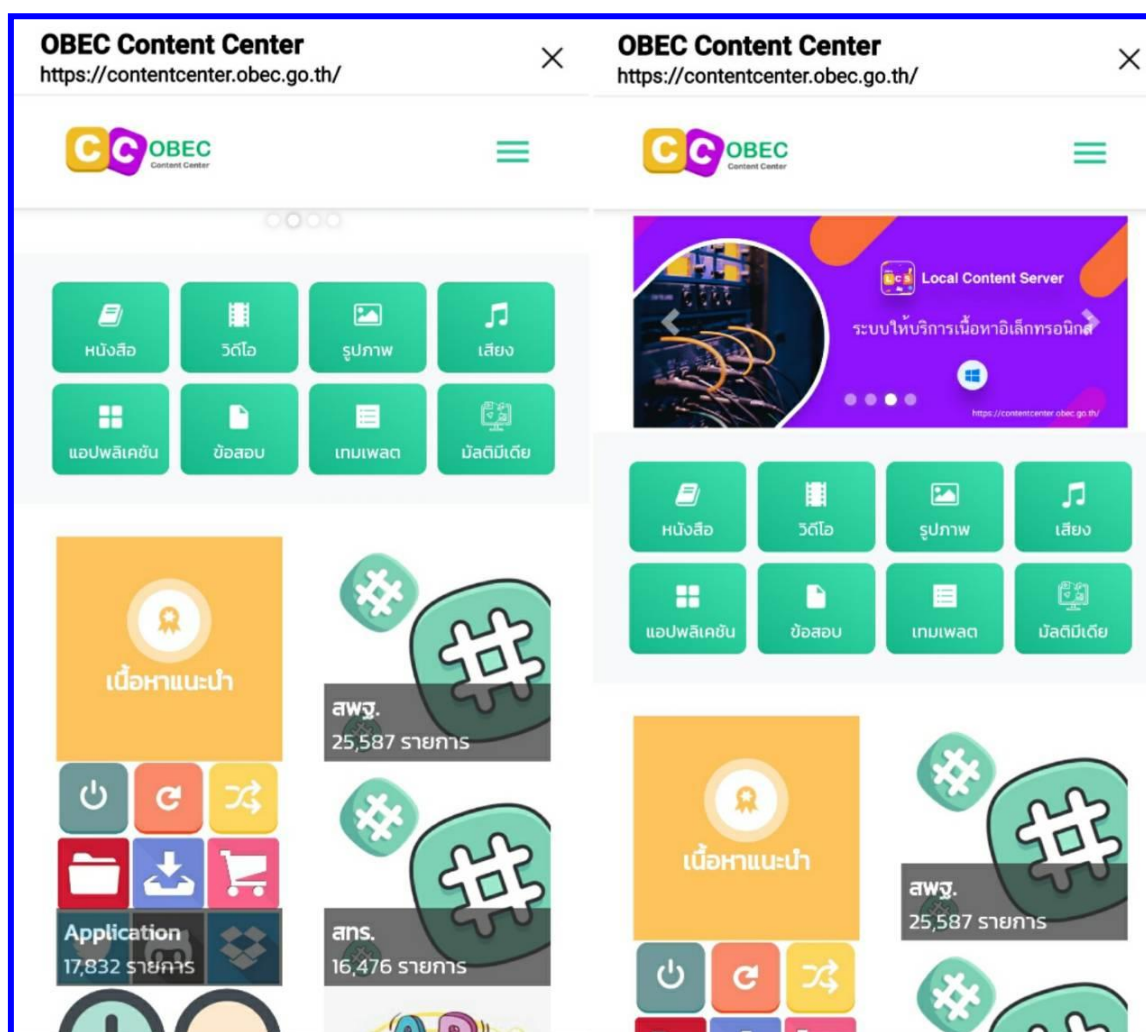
OBEC Content Center
https://contentcenter.obec.go.th/

OBEC
Content Center

หนังสือ
วีดีโอ
รูปภาพ
เสียง
แอปพลิเคชัน
ข้อสอบ
เทมเพลต
มัลติมีเดีย

เนื้อหาแนะนำ

สพฐ.
25,587 รายการ

Application
17,832 รายการ

สทร.
16,476 รายการ

OBEC Content Center
https://contentcenter.obec.go.th/

OBEC
Content Center

Local Content Server
ระบบให้บริการเนื้อหาอิเล็กทรอนิกส์
https://contentcenter.obec.go.th/

หนังสือ
วีดีโอ
รูปภาพ
เสียง
แอปพลิเคชัน
ข้อสอบ
เทมเพลต
มัลติมีเดีย

เนื้อหาแนะนำ

สพฐ.
25,587 รายการ